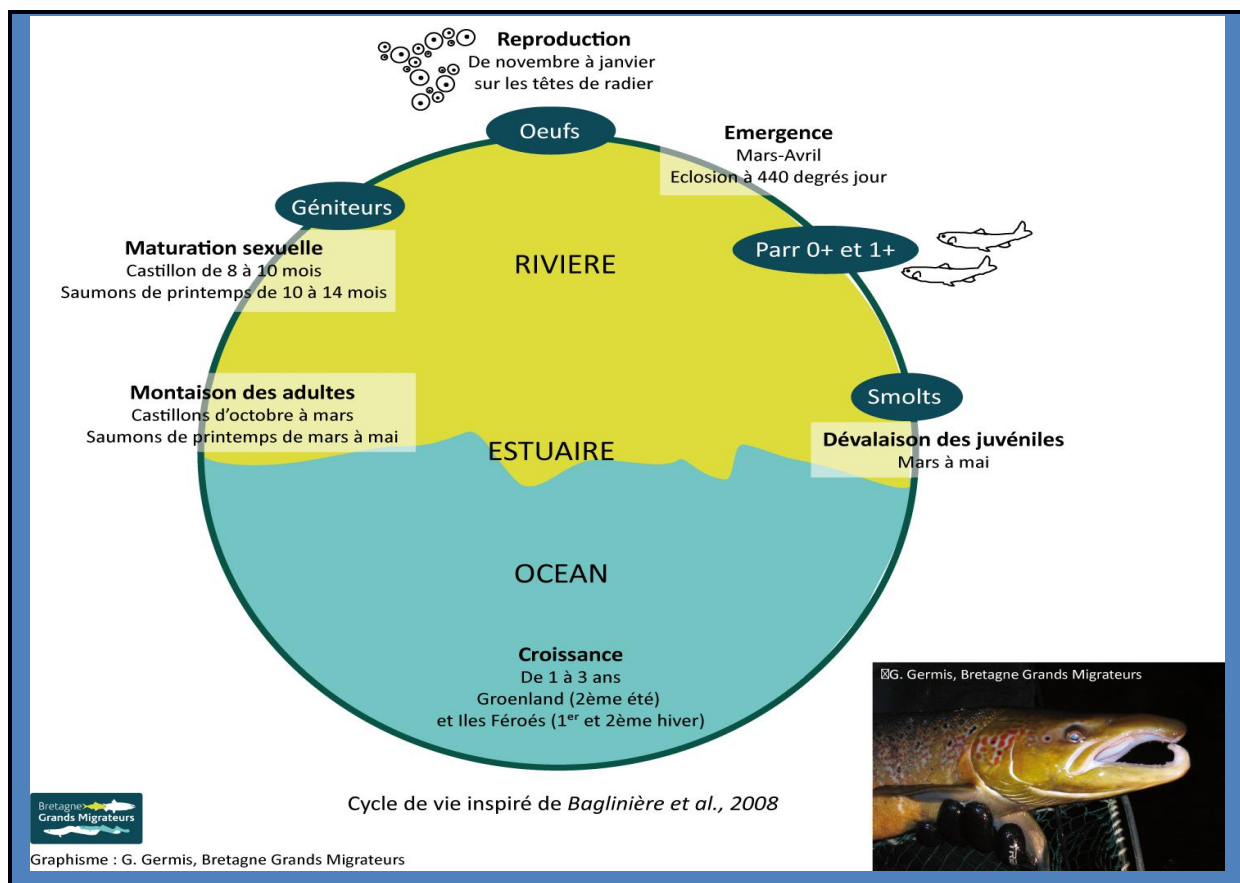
Reproduction
De novembre à janvier
sur les têtes de radier

Oeufs

Emergence
Mars-Avril
Eclosion à 440 degrés jour

Géniteurs

Maturation sexuelle
Castillon de 8 à 10 mois
Saumons de printemps de 10 à 14 mois

RIVIERE

Parr 0+ et 1+

Montaison des adultes
Castillons d'octobre à mars
Saumons de printemps de mars à mai

Smolts

Dévalaison des juvéniles
Mars à mai

ESTUAIRE

OCEAN

Croissance
De 1 à 3 ans
Groenland (2ème été)
et Iles Féroés (1$^{er}$ et 2ème hiver)

©G. Germis, Bretagne Grands Migrateurs

Bretagne Grands Migrateurs

Cycle de vie inspiré de Baglinière et al., 2008

Graphisme : G. Germis, Bretagne Grands Migrateurs